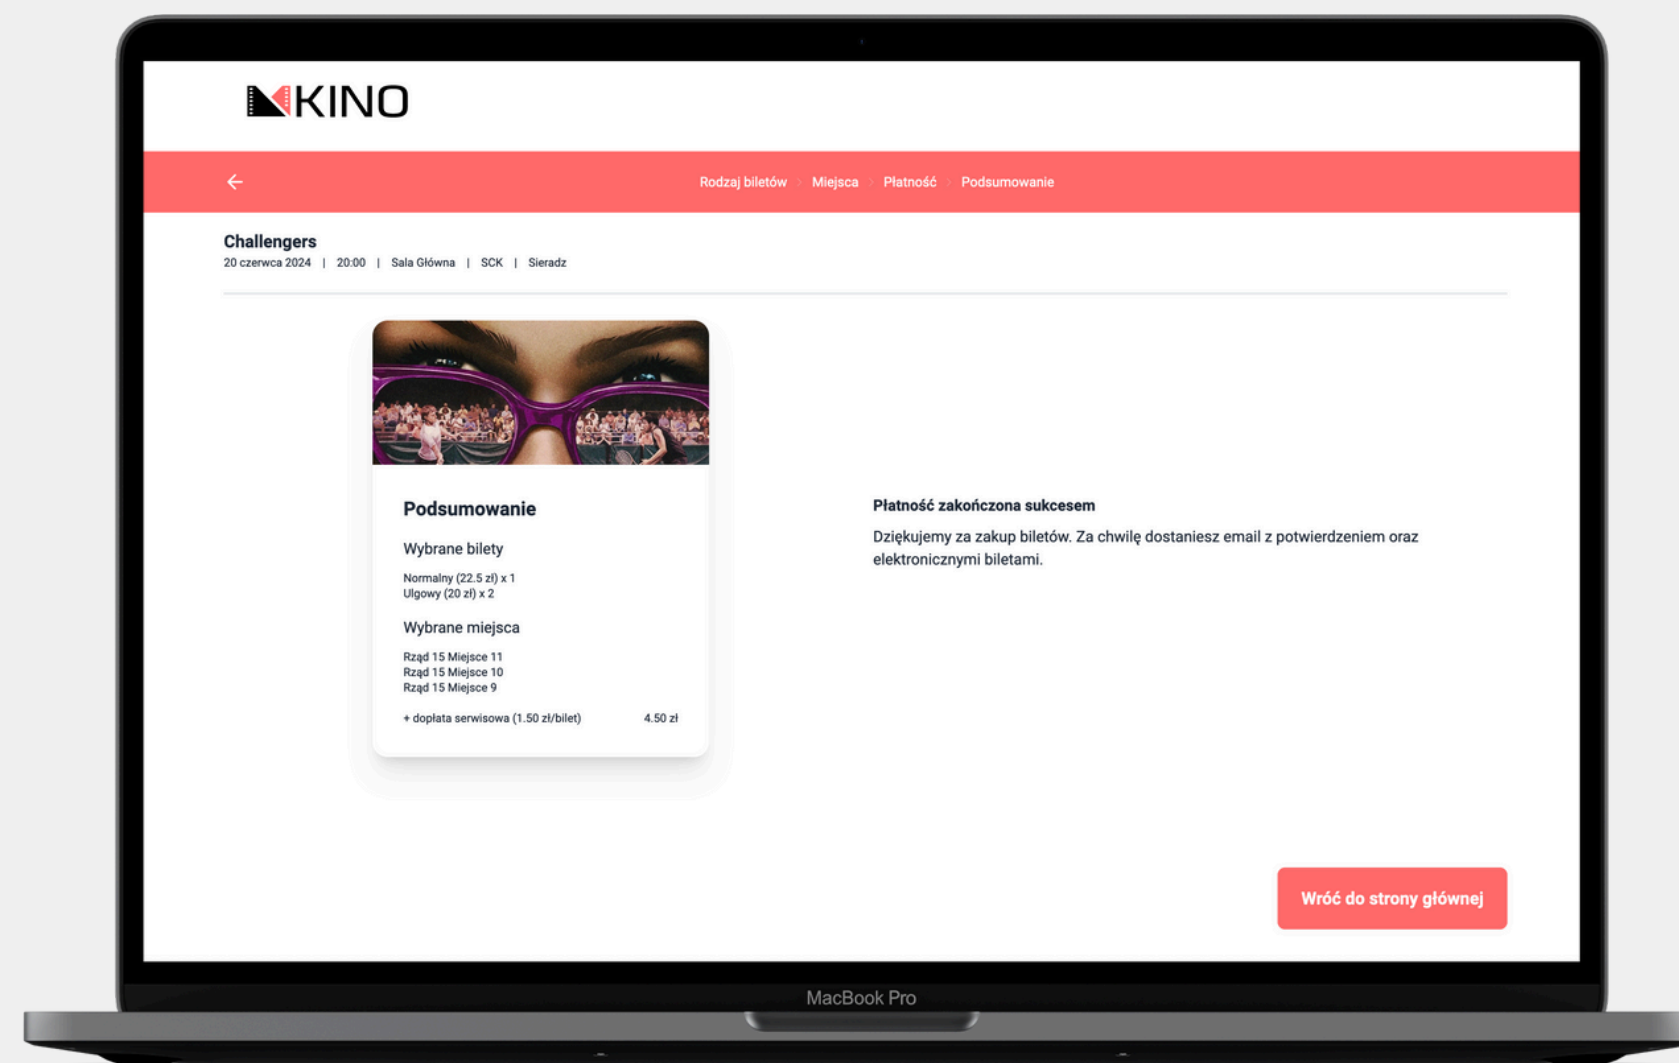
KINO

Rodzaj biletów › Miejsca › Płatność › Podsumowanie

Challengers
20 czerwca 2024 | 20:00 | Sala Główna | SCK | Sieradz

Podsumowanie

Wybrane bilety

Normalny (22.5 zł) x 1
Ulgowy (20 zł) x 2

Wybrane miejsca

Rząd 15 Miejsce 11
Rząd 15 Miejsce 10
Rząd 15 Miejsce 9

+ dopłata serwisowa (1.50 zł/bilet) 4.50 zł

Płatność zakończona sukcesem

Dziękujemy za zakup biletów. Za chwilę dostaniesz email z potwierdzeniem oraz elektronicznymi biletami.

Wróć do strony głównej

MacBook Pro